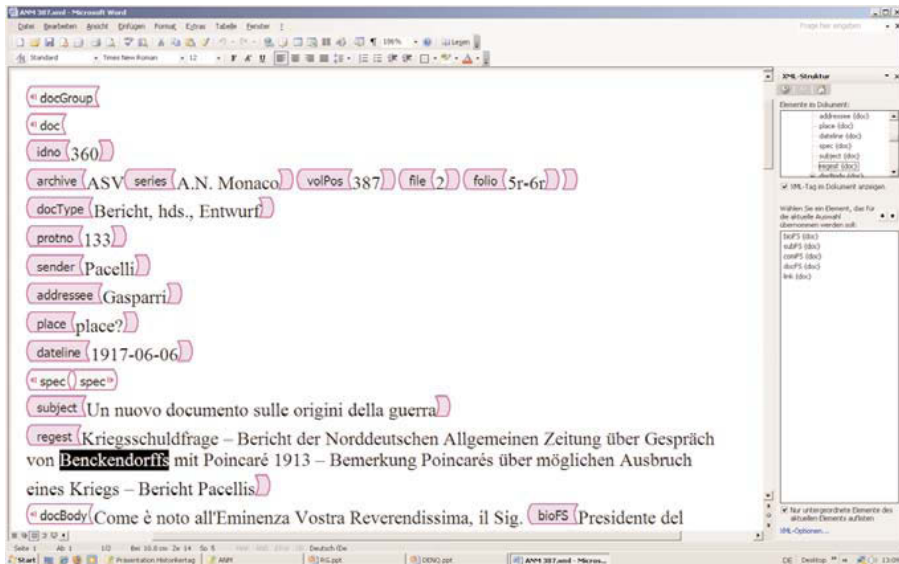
ANM 387.xml - Microsoft Word
Datei Bearbeiten Ansicht Einfügen Format Extras Tabelle Fenster ?
Frage hier eingeben
Standard Times New Roman 12

docGroup
doc
idno 360
archive ASV series A.N. Monaco volPos 387 file 2 folio 5r-6r
docType Bericht, hds., Entwurf
protno 133
sender Pacelli
addressee Gasparri
place place?
dateline 1917-06-06
spec spec
subject Un nuovo documento sulle origini della guerra
regest Kriegsschuldfrage – Bericht der Norddeutschen Allgemeinen Zeitung über Gespräch von Benckendorffs mit Poincaré 1913 – Bemerkung Poincarés über möglichen Ausbruch eines Kriegs – Bericht Pacellis
docBody Come è noto all'Eminenza Vostra Reverendissima, il Sig. bioFS Presidente del

XML-Struktur
Elemente in Dokument:
addressee (doc)
place (doc)
dateline (doc)
spec (doc)
subject (doc)
regest (doc)
XML-Tag in Dokument anzeigen
Wählen Sie ein Element, das für die aktuelle Auswahl übernommen werden soll:
bioFS (doc)
subFS (doc)
conFS (doc)
docFS (doc)
link (doc)
Nur untergeordnete Elemente des aktuellen Elements auflisten
XML-Optionen...

Seite 1 Ab 1 1/2 Bei 10.0 cm Ze 14 Sp 5 Deutsch (De
Start Präsentation Historikertag ANM PG.ppt DENQ.ppt ANM 387.xml - Micros... DE Desktop 13:09